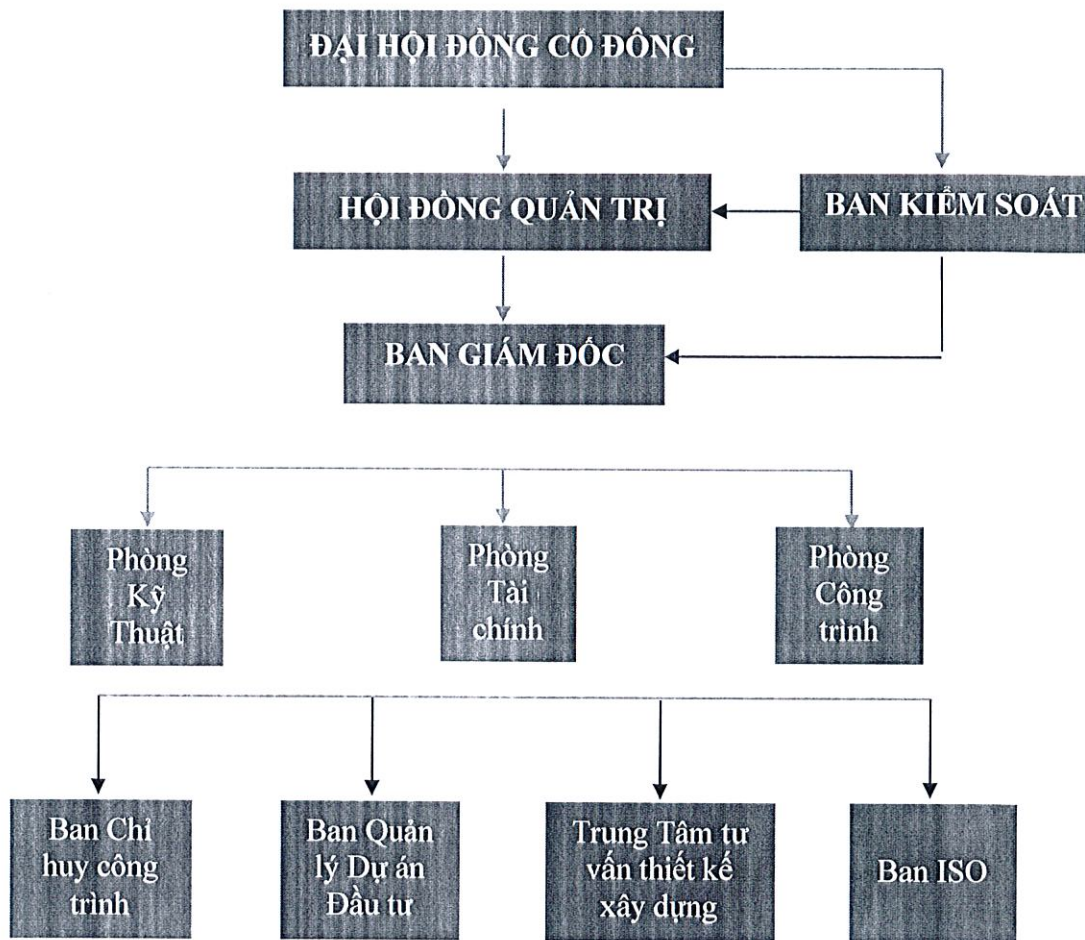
ĐẠI HỘI ĐỒNG CỔ ĐÔNG

HỘI ĐỒNG QUẢN TRỊ

BAN KIỂM SOÁT

BAN GIÁM ĐỐC

Phòng Kỹ Thuật

Phòng Tài chính

Phòng Công trình

Ban Chỉ huy công trình

Ban Quản lý Dự án Đầu tư

Trung Tâm tư vấn thiết kế xây dựng

Ban ISO